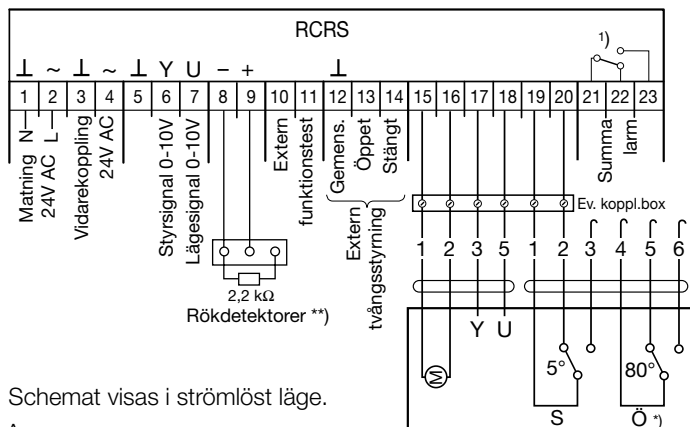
RCRS

⊥ ~ ⊥ ~ ⊥ Y U − +

⊥

1)

1 2 3 4 5 6 7 8 9 10 11 12 13 14 15 16 17 18 19 20 21 22 23

Matning N
24V AC L
Vidarekoppling
24V AC
Styrsignal 0-10V
Lägesignal 0-10V
Extern
funktionstest
Gemens.
Öppet
Stängt
Extern
tvångsstyrning
Summa
larm

Ev. koppl.box

1 2 3 5 1 2 3 4 5 6

Y U

M

5°

80°

S

Ö *)

2,2 kΩ
Rökdetektorer **)

Schemat visas i strömlöst läge.